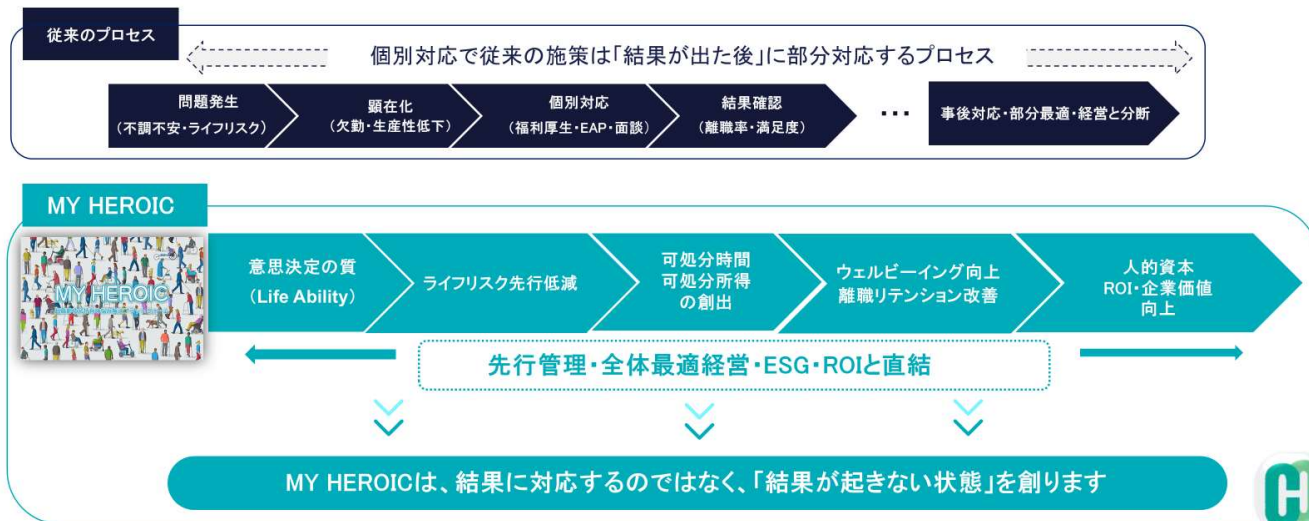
従来のプロセス

個別対応で従来の施策は「結果が出た後」に部分対応するプロセス

問題発生
（不調不安・ライフリスク）

顕在化
（欠勤・生産性低下）

個別対応
（福利厚生・EAP・面談）

結果確認
（離職率・満足度）

…

事後対応・部分最適・経営と分断

MY HEROIC

MY HEROIC

意思決定の質
（Life Ability）

ライフリスク先行低減

可処分時間
可処分所得
の創出

ウェルビーイング向上
離職リテンション改善

人的資本
ROI・企業価値
向上

先行管理・全体最適経営・ESG・ROIと直結

MY HEROICは、結果に対応するのではなく、「結果が起きない状態」を創ります